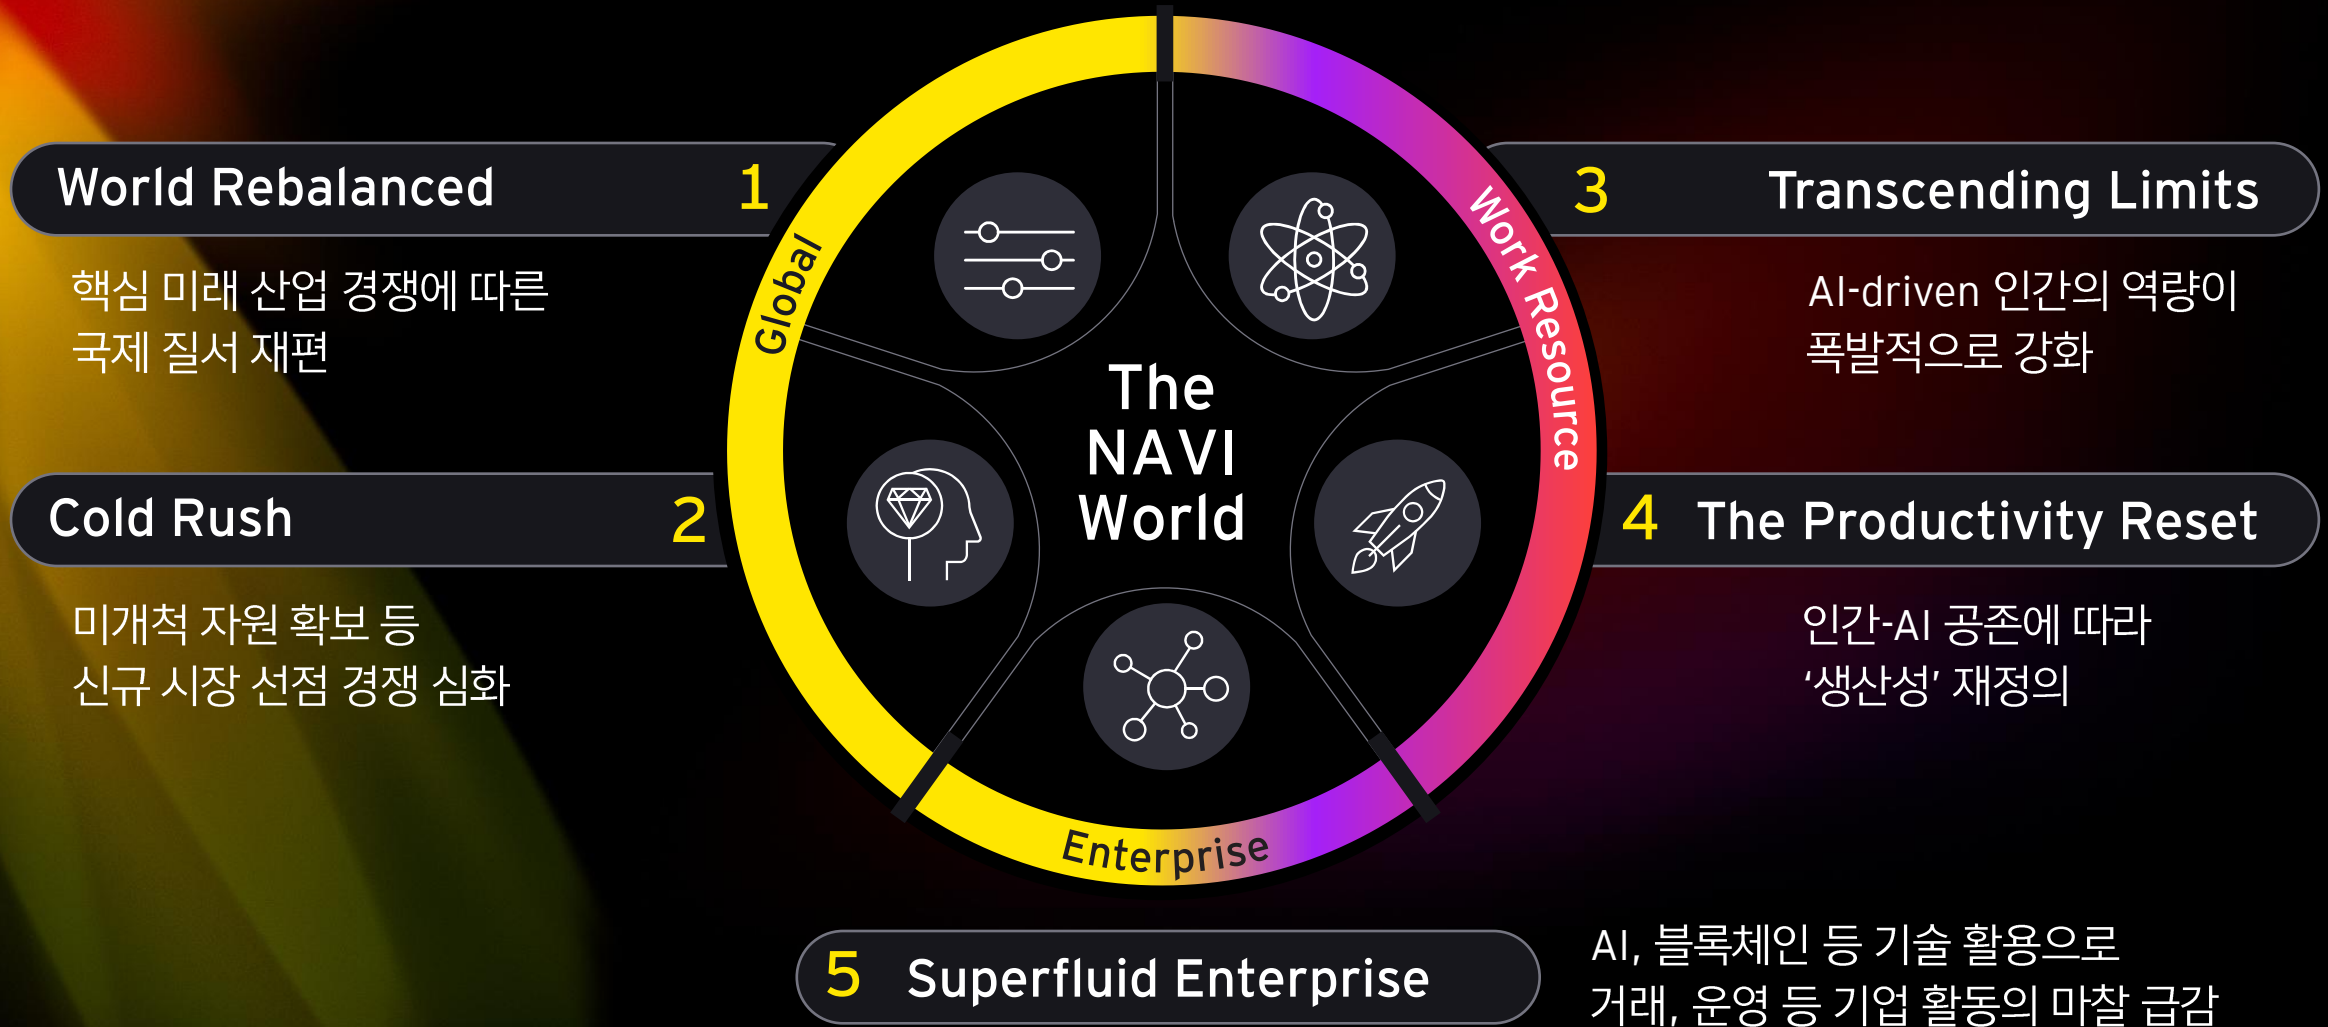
World Rebalanced 1

핵심 미래 산업 경쟁에 따른 국제 질서 재편

Cold Rush 2

미개척 자원 확보 등 신규 시장 선점 경쟁 심화

Global

The NAVI World

Work Resource

Enterprise

3 Transcending Limits

AI-driven 인간의 역량이 폭발적으로 강화

4 The Productivity Reset

인간-AI 공존에 따라 ‘생산성’ 재정의

5 Superfluid Enterprise

AI, 블록체인 등 기술 활용으로 거래, 운영 등 기업 활동의 마찰 급감